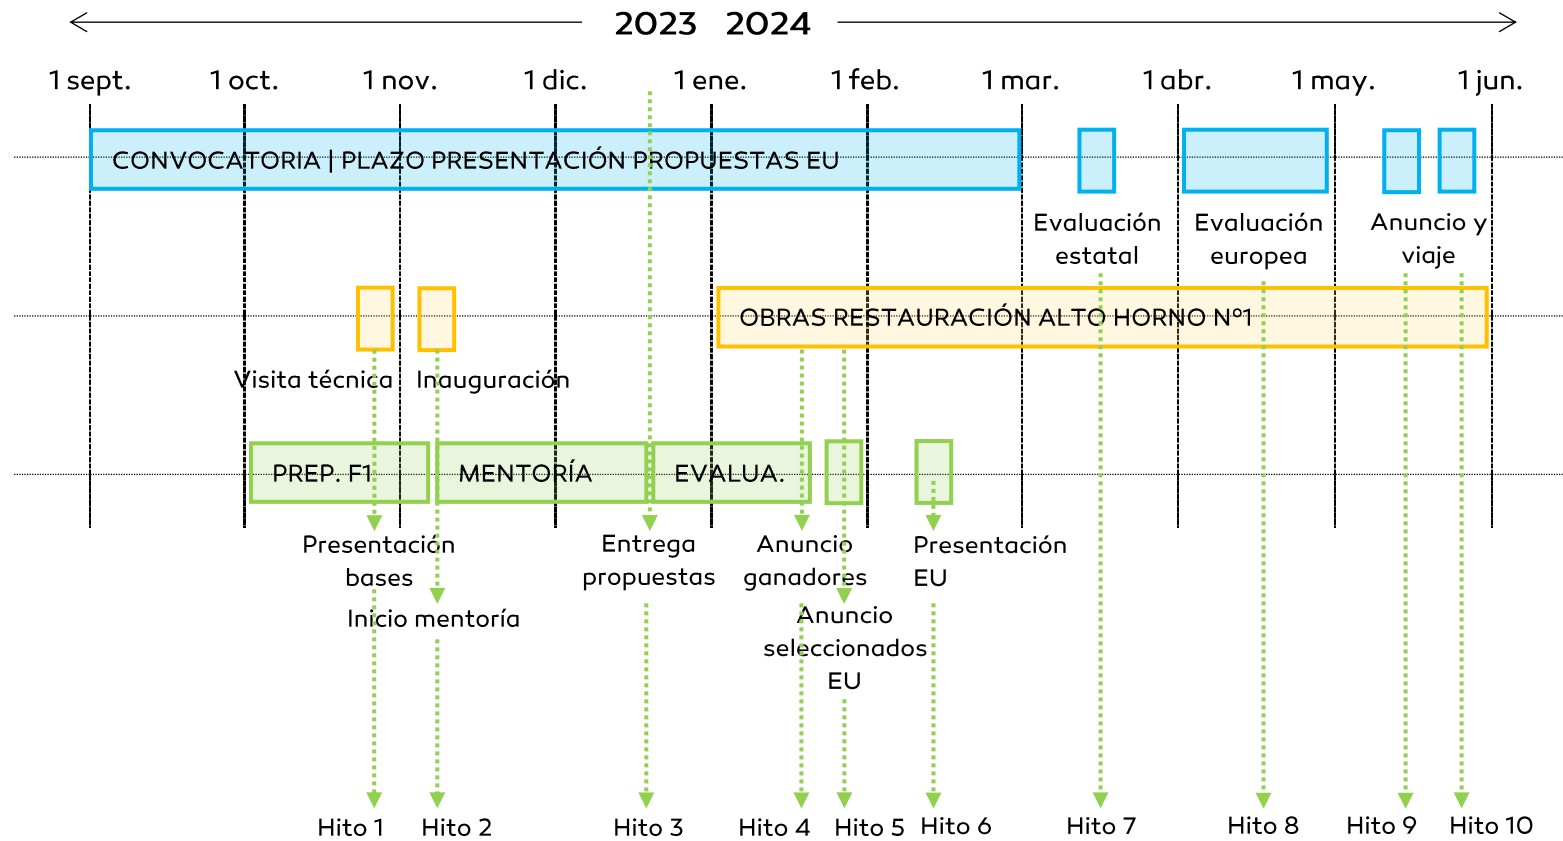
2023 2024

1 sept. 1 oct. 1 nov. 1 dic. 1 ene. 1 feb. 1 mar. 1 abr. 1 may. 1 jun.

CONVOCATORIA | PLAZO PRESENTACIÓN PROPUESTAS EU

Evaluación estatal

Evaluación europea

Anuncio y viaje

OBRAS RESTAURACIÓN ALTO HORNO Nº1

Visita técnica

Inauguración

PREP. F1

MENTORÍA

EVALUA.

Presentación bases

Inicio mentoría

Entrega propuestas

Anuncio ganadores

Anuncio seleccionados EU

Presentación EU

Hito 1 Hito 2 Hito 3 Hito 4 Hito 5 Hito 6 Hito 7 Hito 8 Hito 9 Hito 10